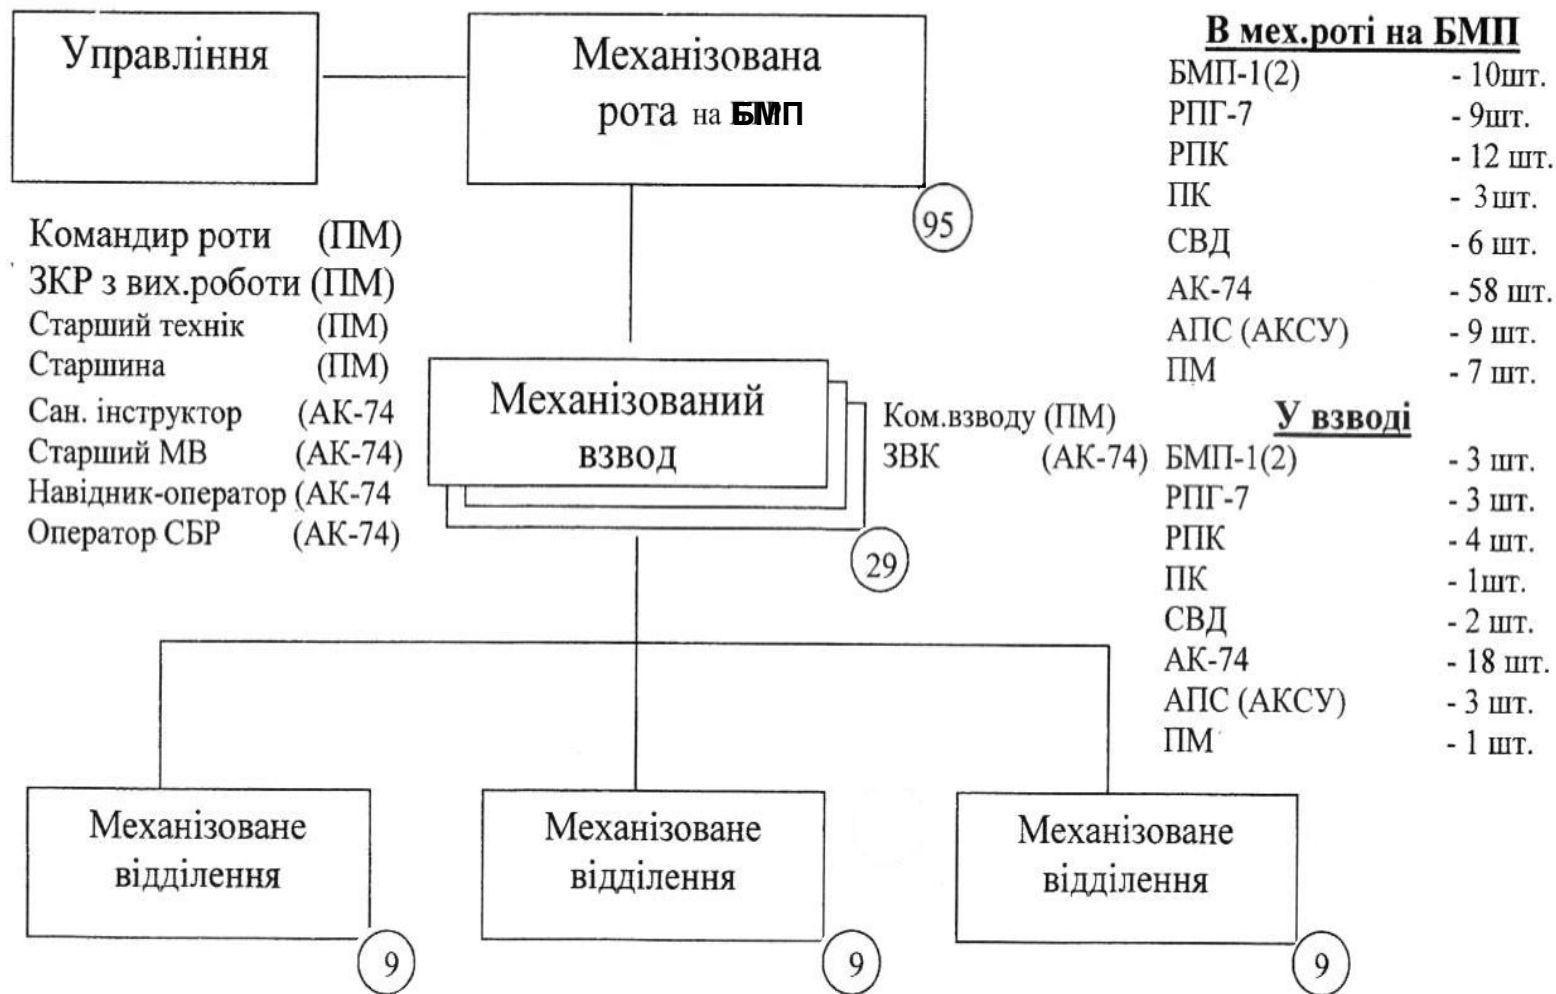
Управління

Механізована рота на БМП

95

Командир роти (ПМ)
ЗКР з вих.роботи (ПМ)
Старший технік (ПМ)
Старшина (ПМ)
Сан. інструктор (АК-74)
Старший МВ (АК-74)
Навідник-оператор (АК-74
Оператор СБР (АК-74)

Механізований взвод

Ком.взводу (ПМ)
ЗВК (АК-74)

29

В мех.роті на БМП

| | |
|---|---|
| БМП-1(2) | - 10шт. |
| РПГ-7 | - 9шт. |
| РПК | - 12 шт. |
| ПК | - 3шт. |
| СВД | - 6 шт. |
| АК-74 | - 58 шт. |
| АПС (АКСУ) | - 9 шт. |
| ПМ | - 7 шт. |

У взводі

| | |
|---|---|
| БМП-1(2) | - 3 шт. |
| РПГ-7 | - 3 шт. |
| РПК | - 4 шт. |
| ПК | - 1шт. |
| СВД | - 2 шт. |
| АК-74 | - 18 шт. |
| АПС (АКСУ) | - 3 шт. |
| ПМ | - 1 шт. |

Механізоване відділення

9

Механізоване відділення

9

Механізоване відділення

9